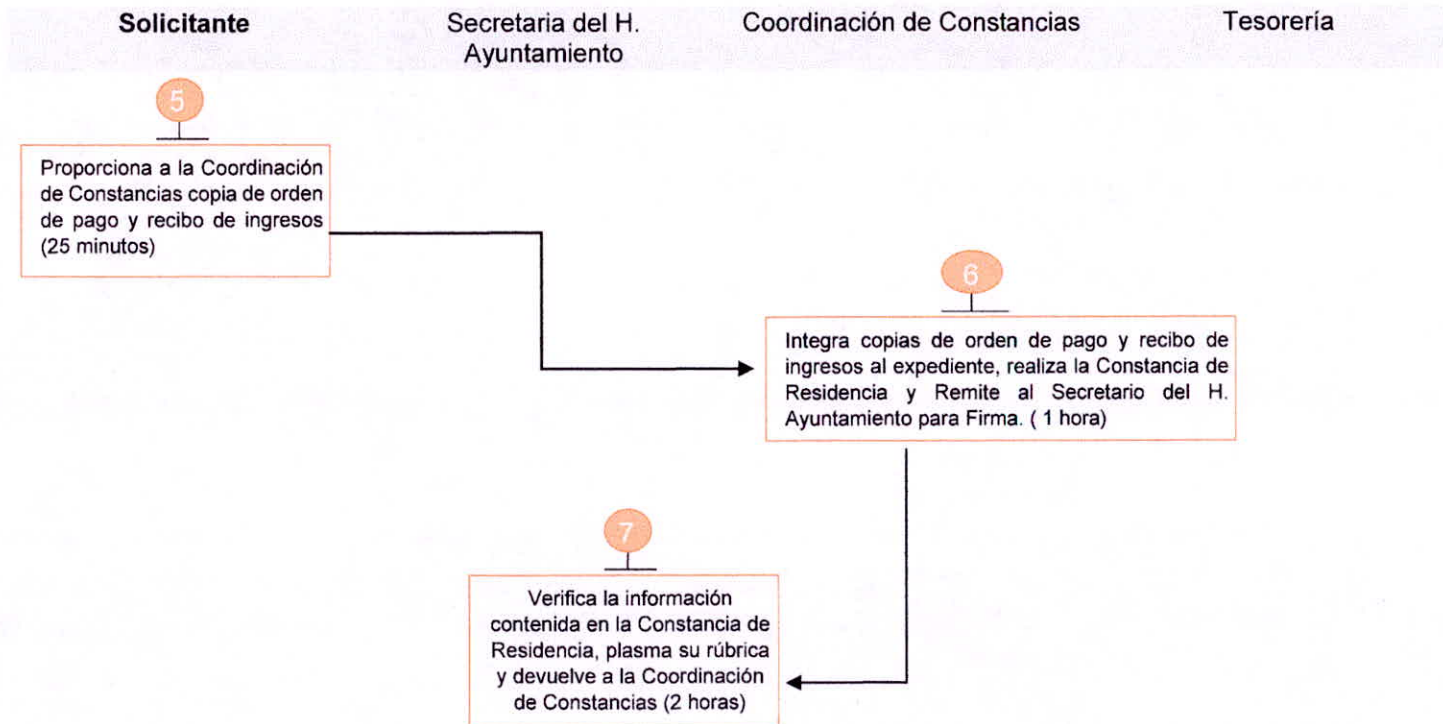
Solicitante

Secretaria del H. Ayuntamiento

Coordinación de Constancias

Tesorería

5

Proporciona a la Coordinación de Constancias copia de orden de pago y recibo de ingresos (25 minutos)

6

Integra copias de orden de pago y recibo de ingresos al expediente, realiza la Constancia de Residencia y Remite al Secretario del H. Ayuntamiento para Firma. ( 1 hora)

7

Verifica la información contenida en la Constancia de Residencia, plasma su rúbrica y devuelve a la Coordinación de Constancias (2 horas)